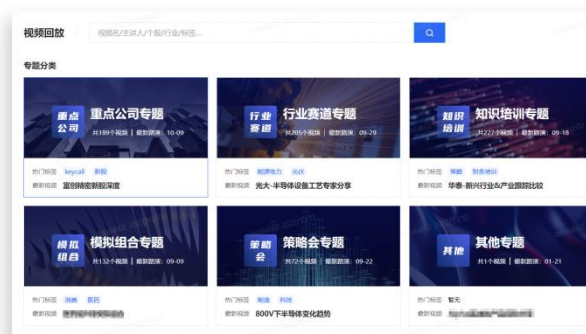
视频回放

视频名/主讲人/个股/行业/标签...

专题分类

重点公司

重点公司专题

共189个视频 最新路演：10-09

热门标签 keycall 新股

最新视频 富创精密新股深度

行业赛道

行业赛道专题

共205个视频 最新路演：09-29

热门标签 能源电力 光伏

最新视频 光大-半导体设备工艺专家分享

知识培训

知识培训专题

共227个视频 最新路演：09-18

热门标签 策略 财务培训

最新视频 华泰-新兴行业&产业跟踪比较

模拟组合

模拟组合专题

共132个视频 最新路演：09-09

热门标签 消费 医药

最新视频 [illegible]

策略会

策略会专题

共72个视频 最新路演：09-22

热门标签 策略 科技

最新视频 800V下半导体变化趋势

其他

其他专题

共1个视频 最新路演：01-21

热门标签 暂无

最新视频 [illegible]